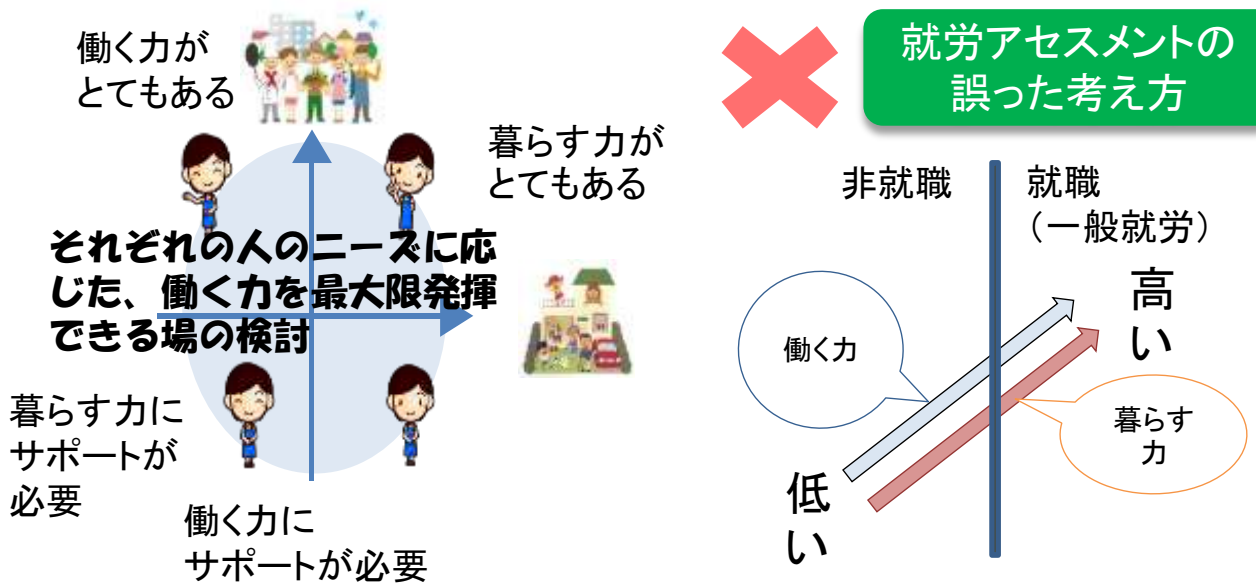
働く力が
とてもある

暮らす力が
とてもある

それぞれの人のニーズに応じた、働く力を最大限発揮できる場の検討

暮らす力に
サポートが
必要

働く力に
サポートが必要

就労アセスメントの
誤った考え方

非就職

就職
（一般就労）

高い

働く力

暮らす力

低い